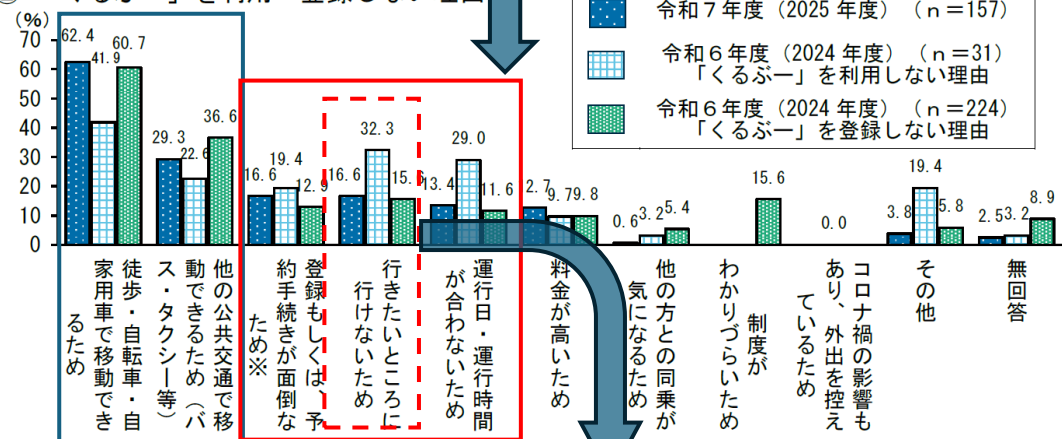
(%)
70
60
50
40
30
20
10
0

令和７年度（2025 年度）　（ｎ＝157）
令和６年度（2024 年度）　（ｎ＝31）
「くるぶー」を利用しない理由
令和６年度（2024 年度）　（ｎ＝224）
「くるぶー」を登録しない理由

62.4 41.9 60.7
29.3 22.6 36.6
16.6 19.4 12.9
16.6 32.3 15.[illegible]
13.4 29.0 11.6
12.7 9.7 9.8
0.6 3.2 5.4
15.6
0.0
3.8 19.4 5.8
2.5 3.2 8.9

家用車で移動できるため
徒歩・自転車・自ス・タクシー等）
他の公共交通で移動できるため（バ
登録もしくは、予約手続きが面倒なため※
行きたいところに行けないため
運行日・運行時間が合わないため
料金が高いため
他の方との同乗が気になるため
制度がわかりづらいため
コロナ禍の影響もあり、外出を控えているため
その他
無回答